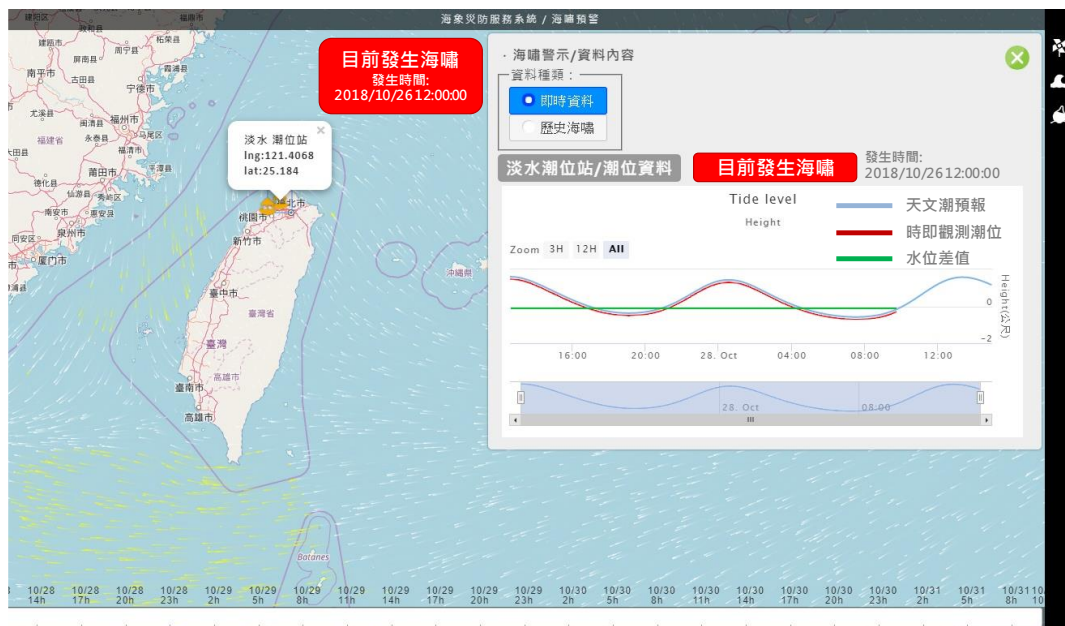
海象災防服務系統 / 海嘯預警

目前發生海嘯
發生時間:
2018/10/2612:00:00

淡水 潮位站
lng:121.4068
lat:25.184

建陽市
福州市
南平市
屏南县
宁德市
柘荣县
霞浦县
古田县
尤溪县
闽清县
永泰县
福建省
马尾区
大田县
德化县
莆田市
仙游县
泉州市
南安市
惠安区
同安区
厦门市
福清市
平潭县
桃園市
新竹市
臺北市
臺中市
臺灣省
臺灣
高雄市
臺南市
高雄市
沖繩縣
Batanes

· 海嘯警示/資料內容
資料種類:
即時資料
歷史海嘯

淡水潮位站/潮位資料
目前發生海嘯
發生時間:
2018/10/2612:00:00

Tide level
Height
天文潮預報
時即觀測潮位
水位差值
Zoom 3H 12H All
0
-2
Height(公尺)
16:00 20:00 28. Oct 04:00 08:00 12:00
28. Oct 08:00

10/28 14h 10/28 17h 10/28 20h 10/28 23h 10/29 2h 10/29 5h 10/29 8h 10/29 11h 10/29 14h 10/29 17h 10/29 20h 10/29 23h 10/30 2h 10/30 5h 10/30 8h 10/30 11h 10/30 14h 10/30 17h 10/30 20h 10/30 23h 10/31 2h 10/31 5h 10/31 8h